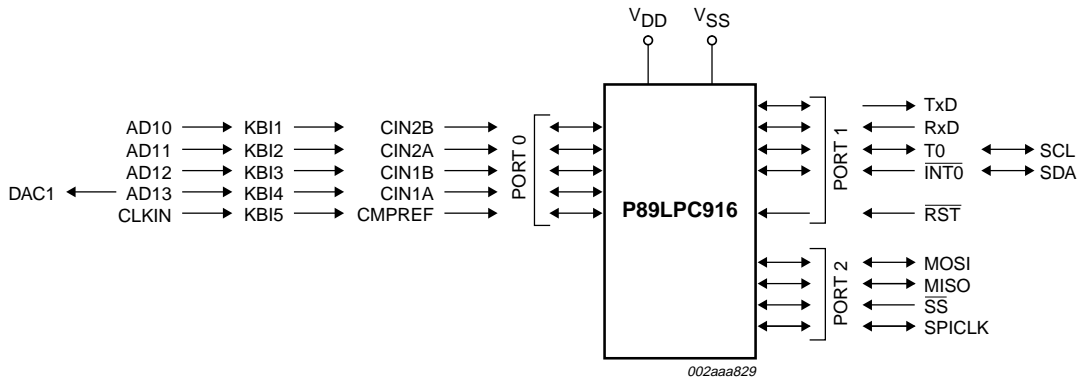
$V_{DD}$
$V_{SS}$

AD10
KBI1
CIN2B
AD11
KBI2
CIN2A
AD12
KBI3
CIN1B
DAC1
AD13
KBI4
CIN1A
CLKIN
KBI5
CMPREF

PORT 0

P89LPC916

PORT 1
TxD
RxD
T0
SCL
$\overline{INT0}$
SDA
$\overline{RST}$

PORT 2
MOSI
MISO
$\overline{SS}$
SPICLK

002aaa829